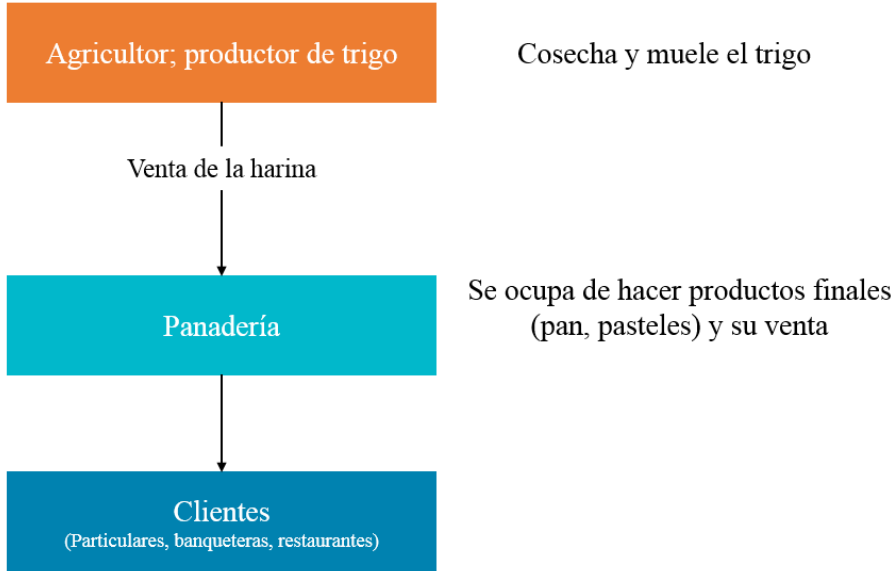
Agricultor; productor de trigo

Cosecha y muele el trigo

Venta de la harina

Panadería

Se ocupa de hacer productos finales (pan, pasteles) y su venta

Clientes
(Particulares, banqueteras, restaurantes)